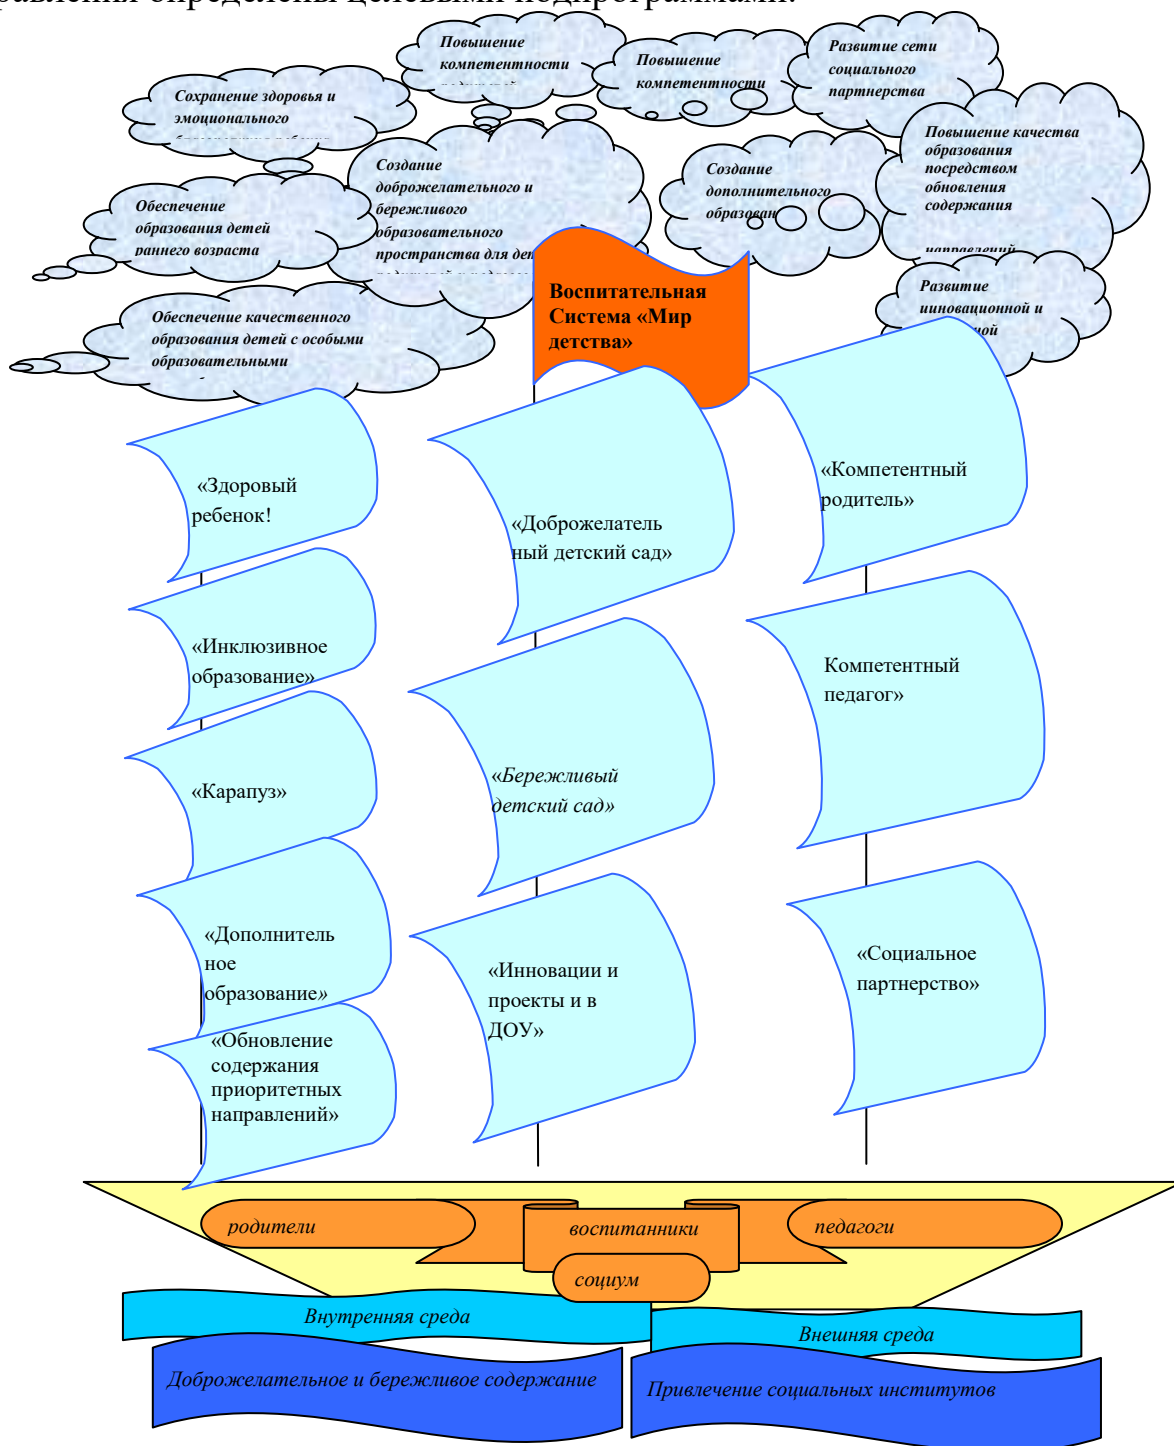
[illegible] определены целевыми подпрограммами.

Повышение компетентности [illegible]

Повышение компетентности

Развитие сети социального партнерства

Сохранение здоровья и эмоционального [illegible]

Создание доброжелательного и бережливого образовательного пространства для де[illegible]

Создание дополнительного образова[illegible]

Повышение качества образования посредством обновления содержания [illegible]

Обеспечение образования детей раннего возраста

Развитие инновационной и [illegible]

Обеспечение качественного образования детей с особыми образовательными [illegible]

Воспитательная Система «Мир детства»

«Здоровый ребенок!

«Доброжелательный детский сад»

«Компетентный родитель»

«Инклюзивное образование»

Компетентный педагог»

«Карапуз»

«Бережливый детский сад»

«Дополнительное образование»

«Инновации и проекты и в ДОУ»

«Социальное партнерство»

«Обновление содержания приоритетных направлений»

родители

воспитанники

педагоги

социум

Внутренняя среда

Внешняя среда

Доброжелательное и бережливое содержание

Привлечение социальных институтов